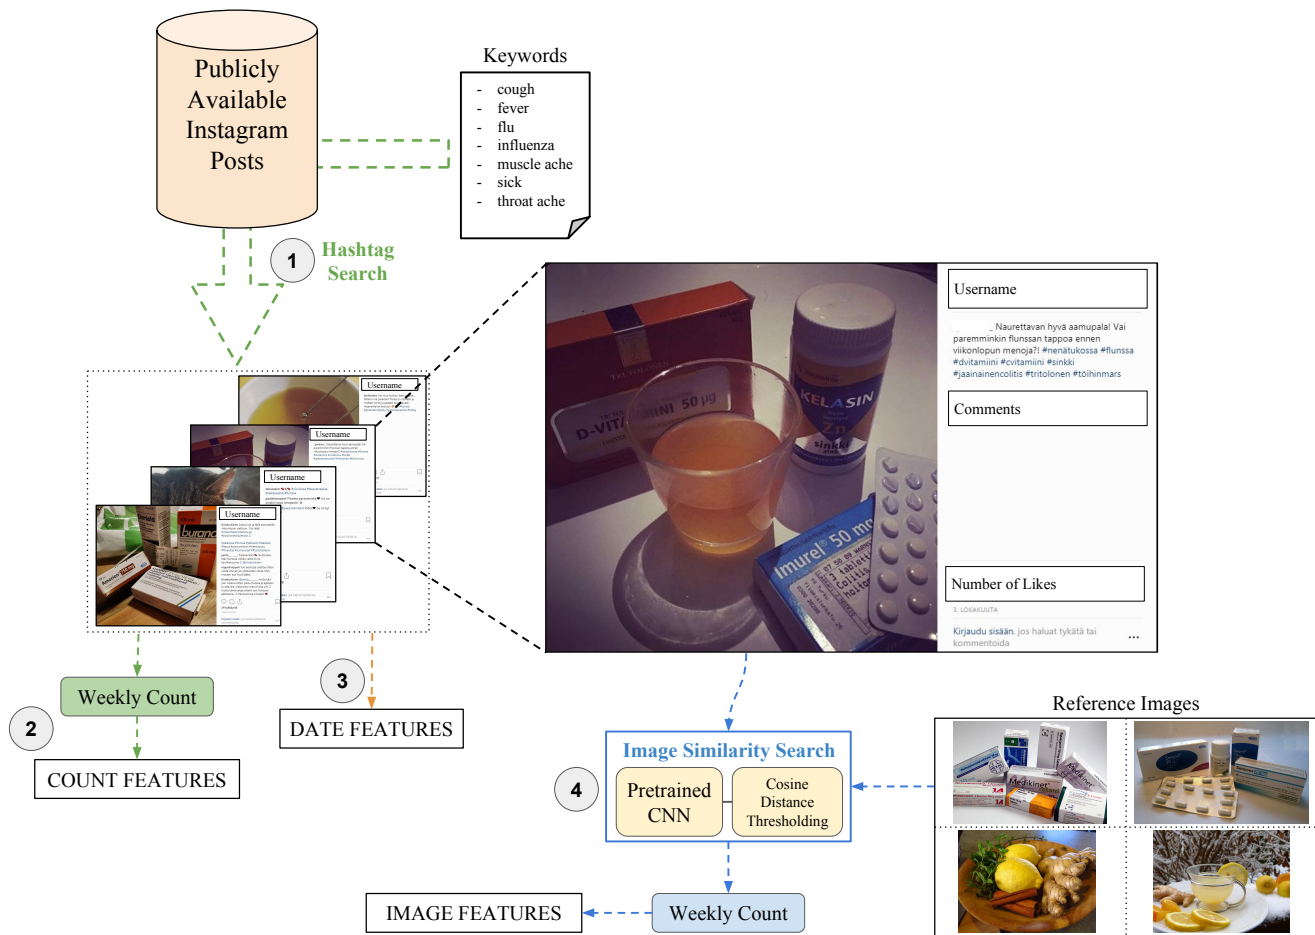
Publicly Available Instagram Posts

Keywords
- cough
- fever
- flu
- influenza
- muscle ache
- sick
- throat ache

1 Hashtag Search

Username

Username

Username

Username

Username

_ Naurettavan hyvä aamupala! Vai paremminkin flunssan tappoa ennen viikonlopun menoja?! #nenätukossa #flunssa #dvitamiini #cvitamiini #sinkki #jaainainencolitis #tritolonen #töihinmars

Comments

Number of Likes

3. LOKAKUUTA

Kirjaudu sisään. jos haluat tykätä tai kommentoida

D-VITAMIINI 50 µg

KELASIN Zn sinkki

Imurel 50 mg

Weekly Count

2

COUNT FEATURES

3

DATE FEATURES

Image Similarity Search

4

Pretrained CNN

Cosine Distance Thresholding

Weekly Count

IMAGE FEATURES

Reference Images